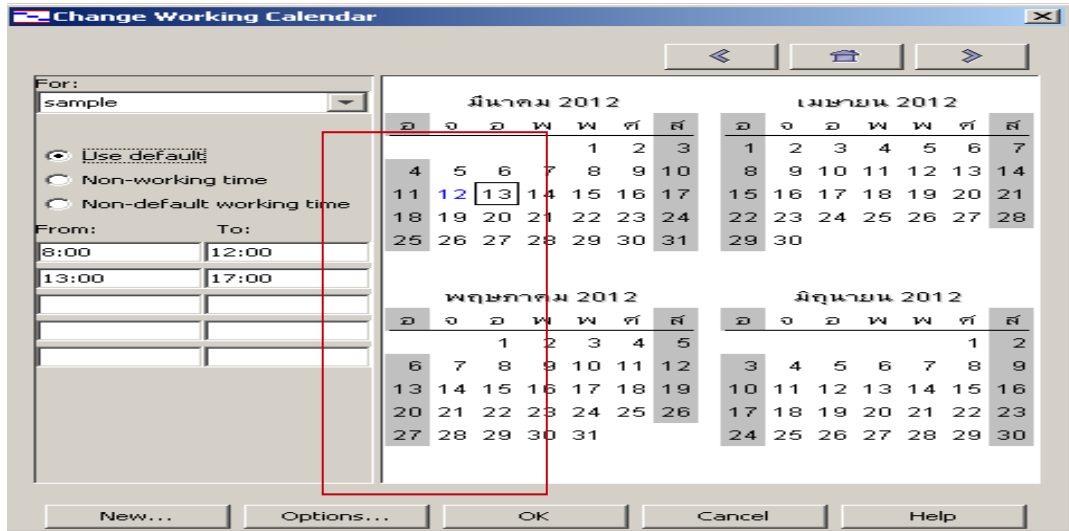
Change Working Calendar

For:
sample

Use default
Non-working time
Non-default working time

| From: | To: |
|---|---|
| 8:00 | 12:00 |
| 13:00 | 17:00 |
| | |
| | |
| | |

มีนาคม 2012

| อ | จ | อ | พ | พ | ศ | ส |
|---|---|---|---|---|---|---|
| | | | | 1 | 2 | 3 |
| 4 | 5 | 6 | 7 | 8 | 9 | 10 |
| 11 | 12 | 13 | 14 | 15 | 16 | 17 |
| 18 | 19 | 20 | 21 | 22 | 23 | 24 |
| 25 | 26 | 27 | 28 | 29 | 30 | 31 |

เมษายน 2012

| อ | จ | อ | พ | พ | ศ | ส |
|---|---|---|---|---|---|---|
| 1 | 2 | 3 | 4 | 5 | 6 | 7 |
| 8 | 9 | 10 | 11 | 12 | 13 | 14 |
| 15 | 16 | 17 | 18 | 19 | 20 | 21 |
| 22 | 23 | 24 | 25 | 26 | 27 | 28 |
| 29 | 30 | | | | | |

พฤษภาคม 2012

| อ | จ | อ | พ | พ | ศ | ส |
|---|---|---|---|---|---|---|
| | | 1 | 2 | 3 | 4 | 5 |
| 6 | 7 | 8 | 9 | 10 | 11 | 12 |
| 13 | 14 | 15 | 16 | 17 | 18 | 19 |
| 20 | 21 | 22 | 23 | 24 | 25 | 26 |
| 27 | 28 | 29 | 30 | 31 | | |

มิถุนายน 2012

| อ | จ | อ | พ | พ | ศ | ส |
|---|---|---|---|---|---|---|
| | | | | | 1 | 2 |
| 3 | 4 | 5 | 6 | 7 | 8 | 9 |
| 10 | 11 | 12 | 13 | 14 | 15 | 16 |
| 17 | 18 | 19 | 20 | 21 | 22 | 23 |
| 24 | 25 | 26 | 27 | 28 | 29 | 30 |

New... Options... OK Cancel Help